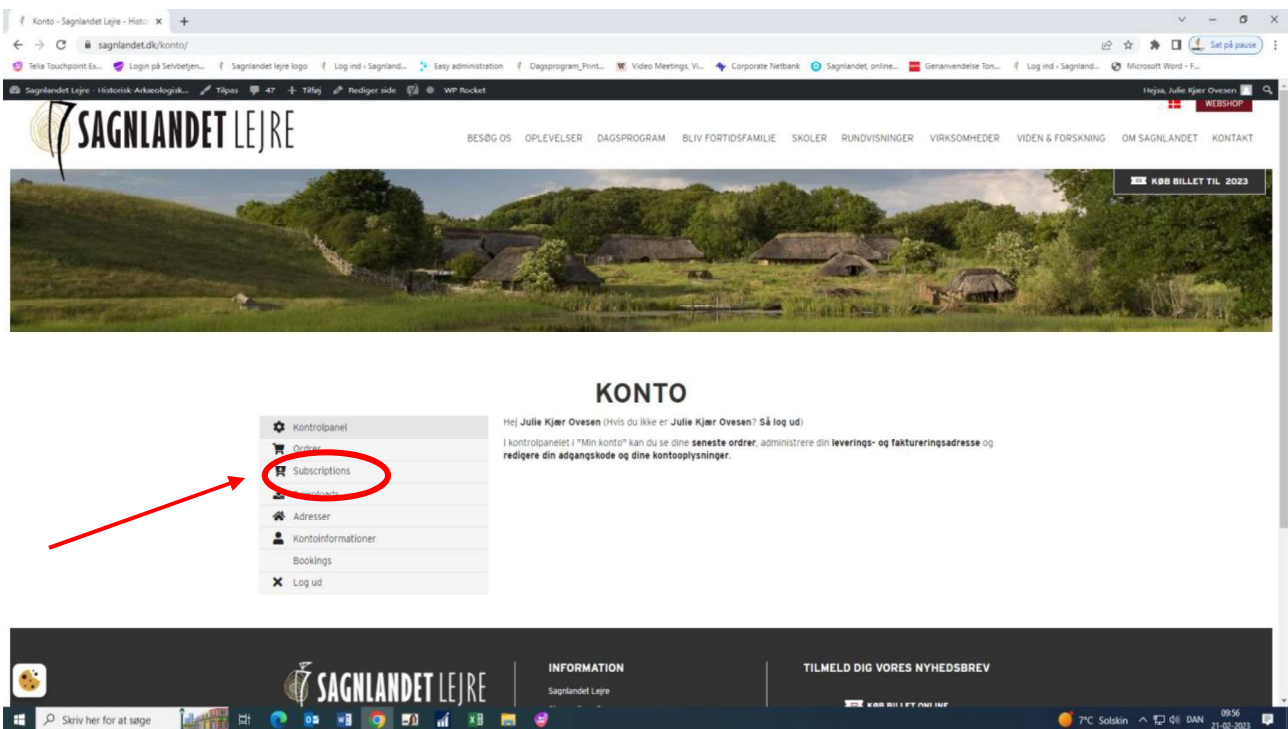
Konto - Sagnlandet Lejre - Histo ×  +

sagnlandet.dk/konto/

Sat på pause

Telia Touchpoint Ex... Login på Selvbetjen... Sagnlandet lejre logo Log ind ‹ Sagnland... Easy administration Dagsprogram_Print... Video Meetings, Vi... Corporate Netbank Sagnlandet, online... Genanvendelse Ton... Log ind ‹ Sagnland... Microsoft Word - F...

Sagnlandet Lejre - Historisk-Arkæologisk... Tilpas 47 + Tilføj Rediger side WP Rocket

Hejsa, Julie Kjær Ovesen

WEBSHOP

SAGNLANDET LEJRE

BESØG OS OPLEVELSER DAGSPROGRAM BLIV FORTIDSFAMILIE SKOLER RUNDVISNINGER VIRKSOMHEDER VIDEN & FORSKNING OM SAGNLANDET KONTAKT

KØB BILLET TIL 2023

KONTO

Kontrolpanel
Ordrer
Subscriptions
Downloads
Adresser
Kontoinformationer
Bookings
Log ud

Hej **Julie Kjær Ovesen** (Hvis du ikke er **Julie Kjær Ovesen**? **Så log ud**)

I kontrolpanelet i "Min konto" kan du se dine **seneste ordrer**, administrere din **leverings- og faktureringsadresse** og **redigere din adgangskode og dine kontooplysninger**.

SAGNLANDET LEJRE

INFORMATION

Sagnlandet Lejre

TILMELD DIG VORES NYHEDSBREV

KØB BILLET ONLINE

Skriv her for at søge

7°C Solskin DAN 09:56 21-02-2023